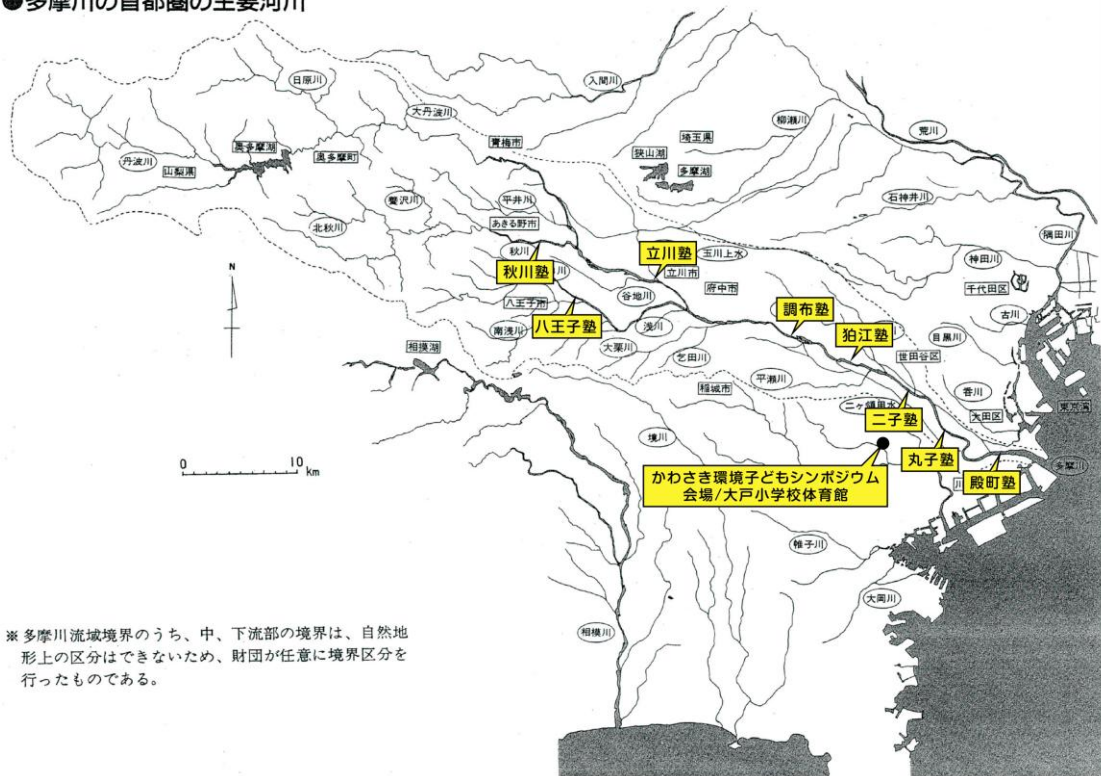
●多摩川の首都圏の主要河川

日原川
入間川
大丹波川
奥多摩湖
奥多摩町
丹波川
山梨県
青梅市
埼玉県
狭山湖
多摩湖
柳瀬川
荒川
平井川
あきる野市
秋川
北秋川
養沢川
石神井川
隅田川
立川塾
玉川上水
立川市
秋川塾
神田川
N
八王子市
谷地川
府中市
千代田区
八王子塾
調布塾
古川
南浅川
浅川
狛江塾
目黒川
相模湖
大栗川
乞田川
世田谷区
稲城市
平瀬川
呑川
二ヶ領用水
大田区
東京湾
二子塾
境川
丸子塾
0
10
km
かわさき環境子どもシンポジウム
会場/大戸小学校体育館
殿町塾
多摩川
帷子川
大岡川
相模川

※ 多摩川流域境界のうち、中、下流部の境界は、自然地形上の区分はできないため、財団が任意に境界区分を行ったものである。